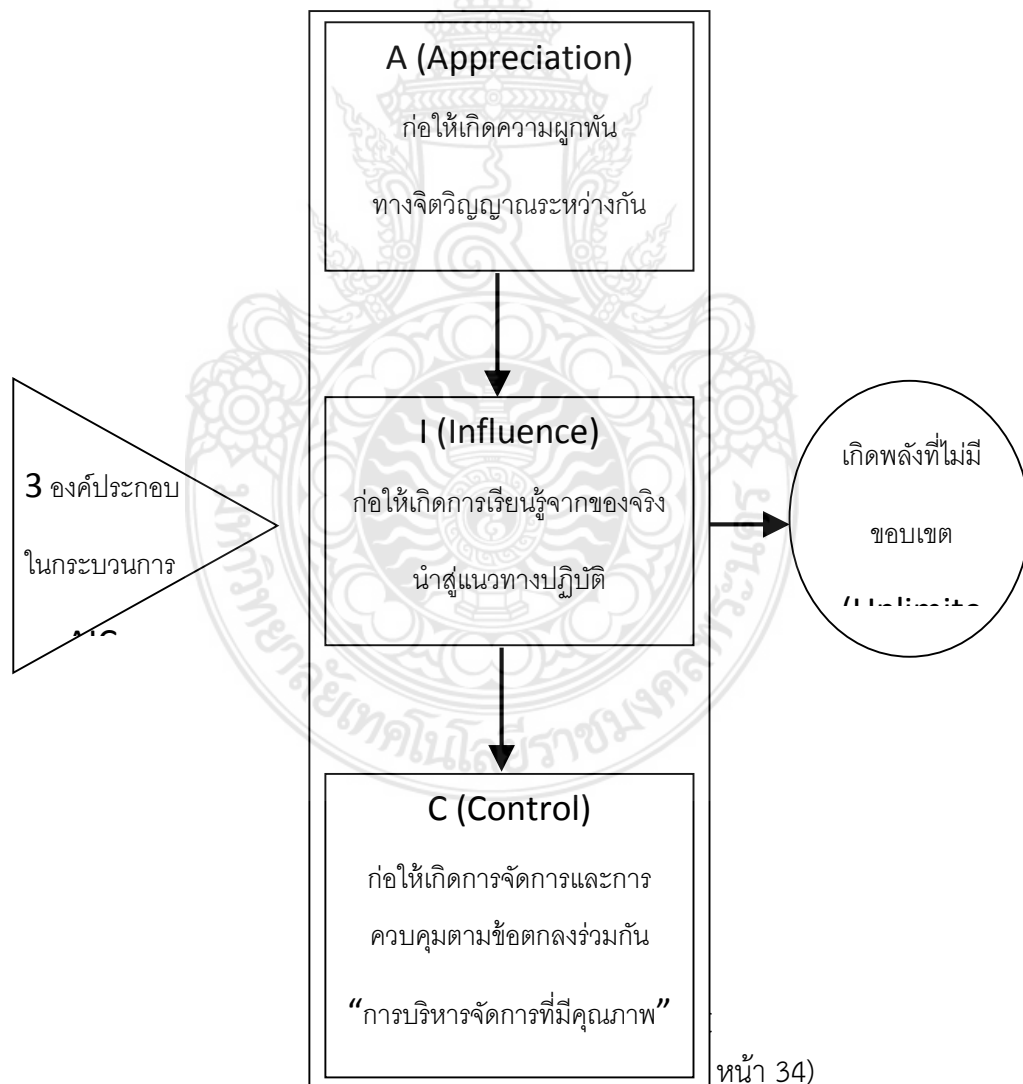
A (Appreciation)

ก่อให้เกิดความผูกพัน ทางจิตวิญญาณระหว่างกัน

3 องค์ประกอบ ในกระบวนการ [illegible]

I (Influence)

ก่อให้เกิดการเรียนรู้จากของจริง นำสู่แนวทางปฏิบัติ

เกิดพลังที่ไม่มี ขอบเขต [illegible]

C (Control)

ก่อให้เกิดการจัดการและการ ควบคุมตามข้อตกลงร่วมกัน

“การบริหารจัดการที่มีคุณภาพ”

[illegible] หน้า 34)